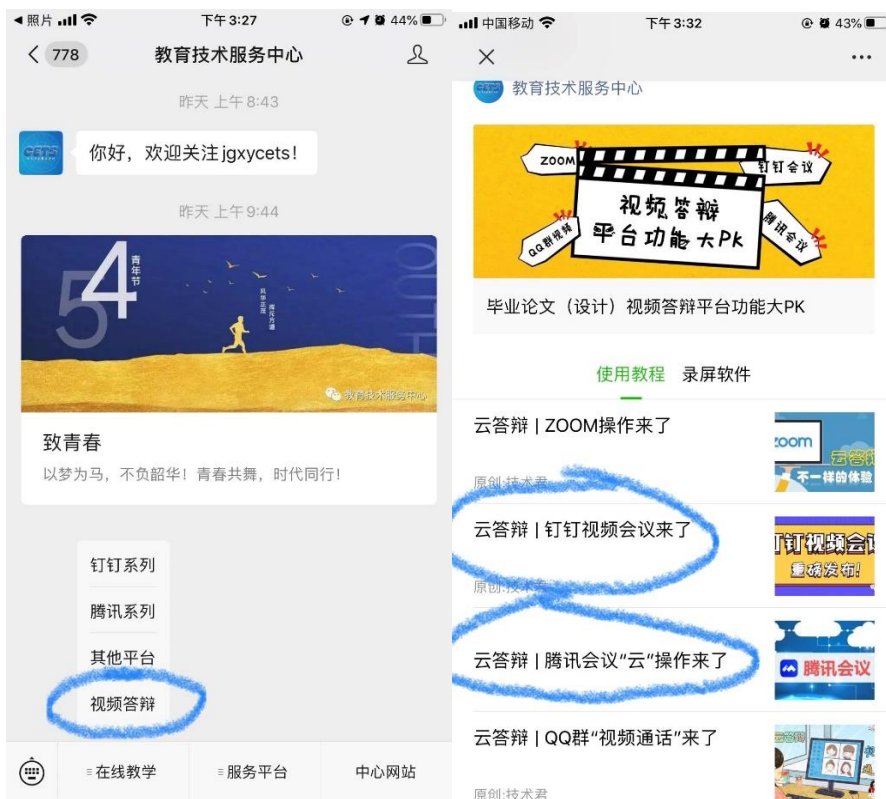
◀ 照片 下午 3:27 44%

< 778 教育技术服务中心

昨天 上午 8:43

你好，欢迎关注 jgxycets!

昨天 上午 9:44

54 青年节

OUTH

教育技术服务中心

致青春

以梦为马，不负韶华！青春共舞，时代同行！

钉钉系列

腾讯系列

其他平台

视频答辩

在线教学 服务平台 中心网站

中国移动 下午 3:32 43%

×

教育技术服务中心

ZOOM 钉钉会议 视频答辩 平台功能大PK QQ群视频 腾讯会议

毕业论文（设计）视频答辩平台功能大PK

使用教程 录屏软件

云答辩 | ZOOM操作来了

原创:技术君

zoom 云答辩 不一样的体验

云答辩 | 钉钉视频会议来了

原创:技术君

钉钉视频会议 重磅发布!

云答辩 | 腾讯会议“云”操作来了

腾讯会议

云答辩 | QQ群“视频通话”来了

原创:技术君